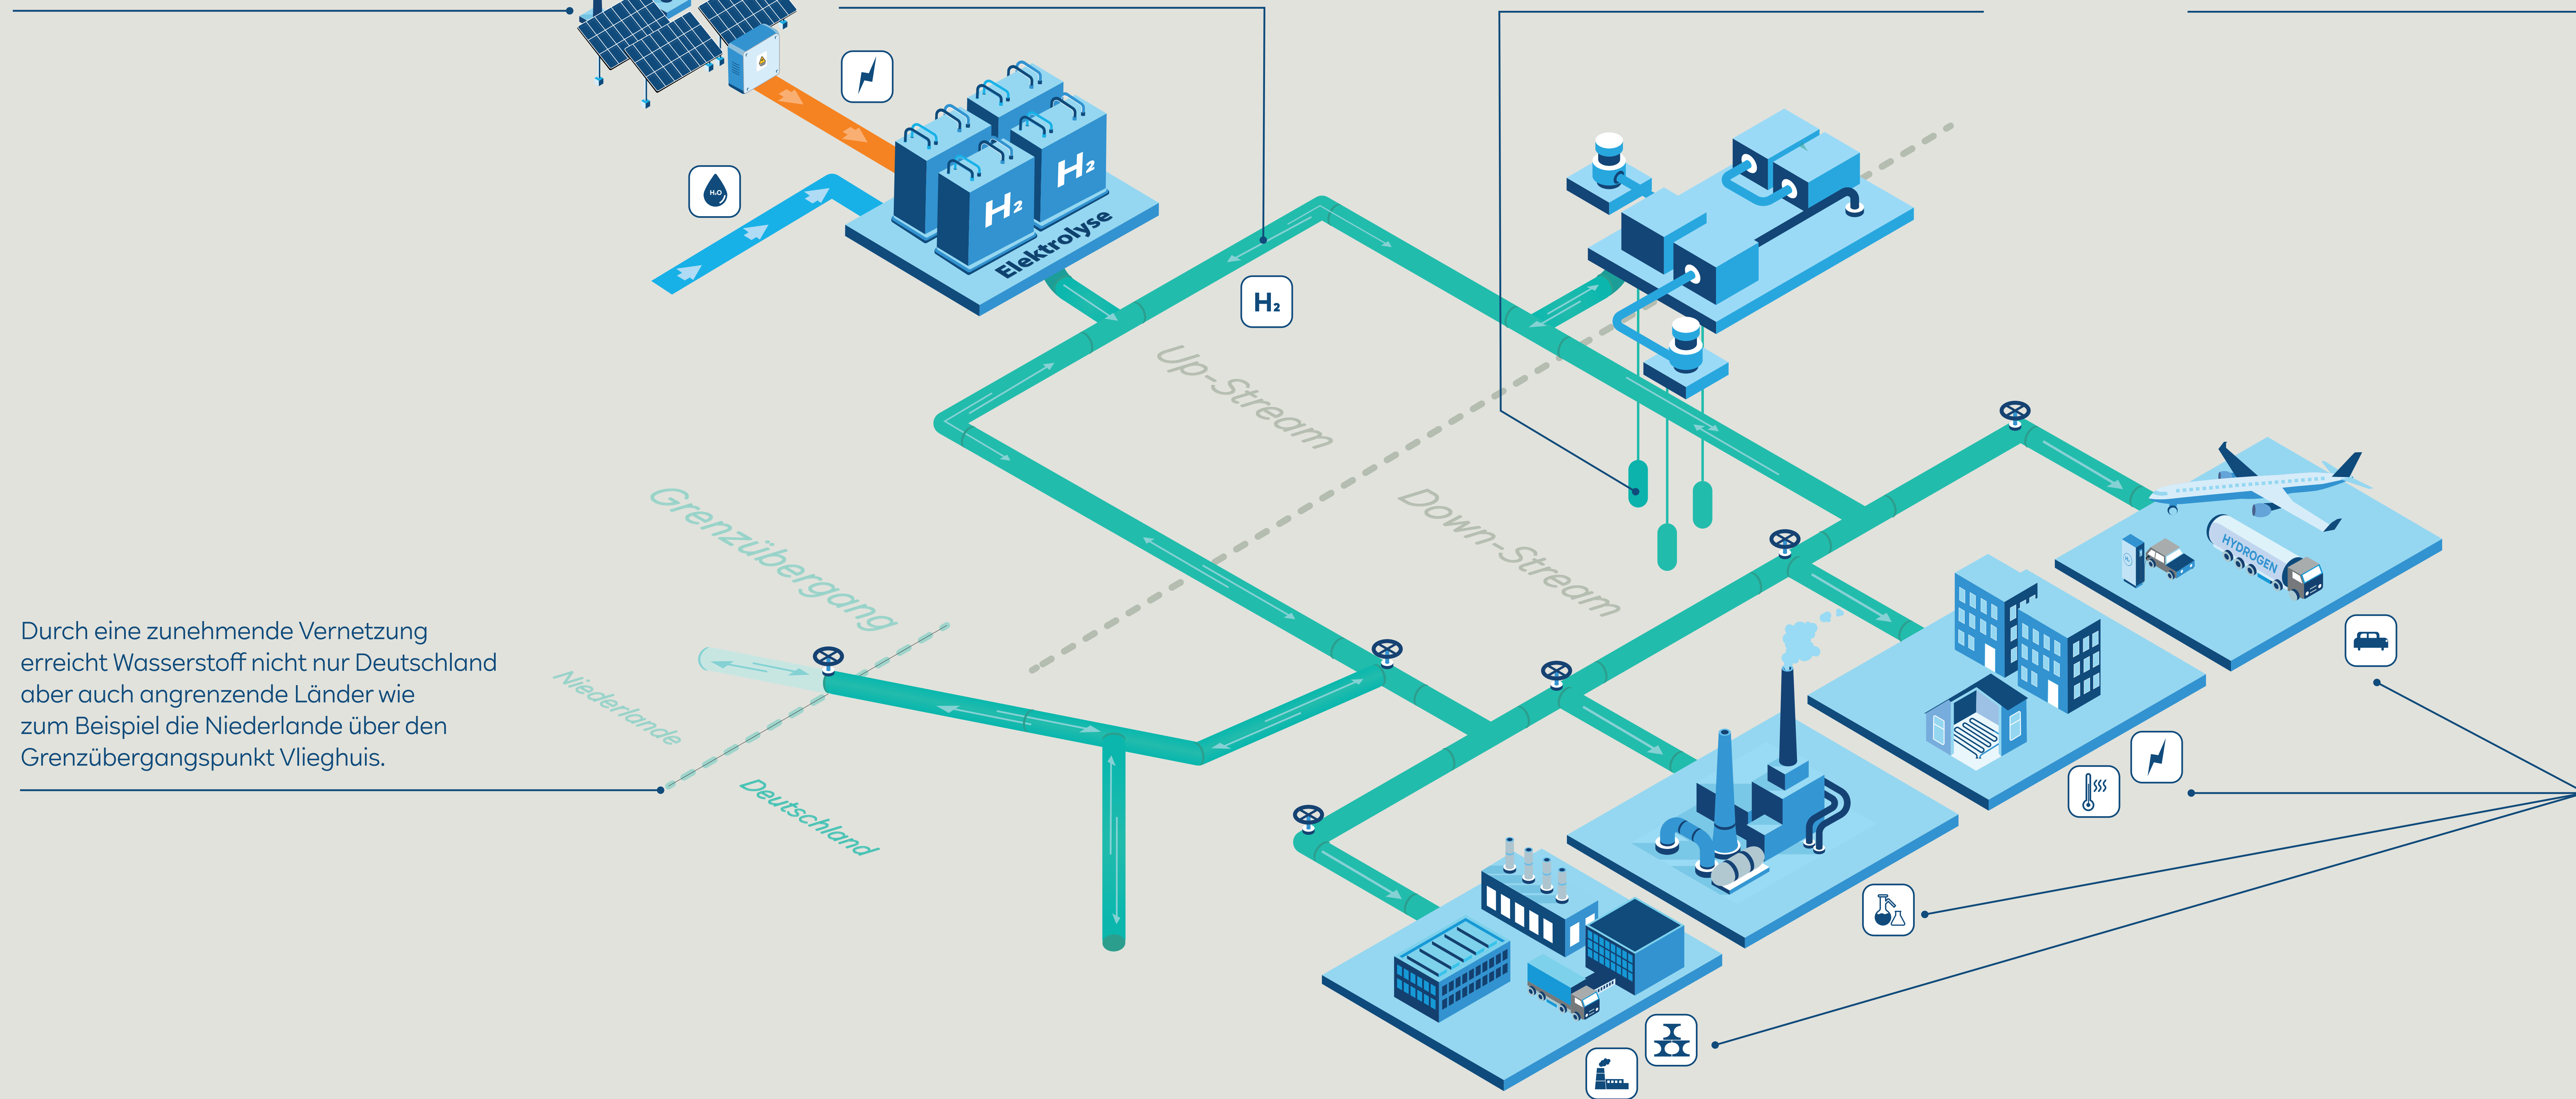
$H_2O$

$H_2$

$H_2$

Elektrolyse

$H_2$

Up-Stream

Down-Stream

Grenzübergang

Niederlande

Deutschland

Durch eine zunehmende Vernetzung erreicht Wasserstoff nicht nur Deutschland aber auch angrenzende Länder wie zum Beispiel die Niederlande über den Grenzübergangspunkt Vlieghuis.

HYDROGEN

$H_2$